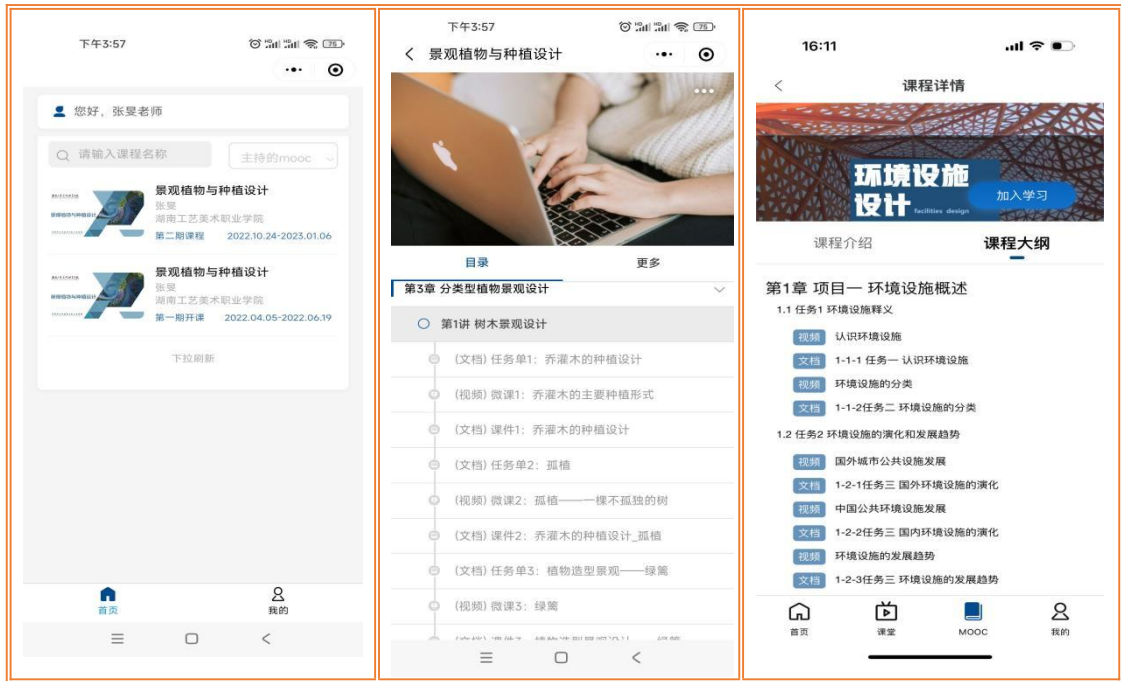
下午3:57

您好，张旻老师

请输入课程名称

主持的mooc

景观植物与种植设计
张旻
湖南工艺美术职业学院
第二期课程 2022.10.24-2023.01.06

景观植物与种植设计
张旻
湖南工艺美术职业学院
第一期开课 2022.04.05-2022.06.19

下拉刷新

首页

我的

下午3:57

景观植物与种植设计

目录

更多

第3章 分类型植物景观设计

第1讲 树木景观设计

(文档) 任务单1：乔灌木的种植设计

(视频) 微课1：乔灌木的主要种植形式

(文档) 课件1：乔灌木的种植设计

(文档) 任务单2：孤植

(视频) 微课2：孤植——一棵不孤独的树

(文档) 课件2：乔灌木的种植设计_孤植

(文档) 任务单3：植物造型景观——绿篱

(视频) 微课3：绿篱

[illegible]

16:11

课程详情

环境设施设计
facilities design

加入学习

课程介绍

课程大纲

第1章 项目一 环境设施概述

1.1 任务1 环境设施释义

视频 认识环境设施

文档 1-1-1 任务一 认识环境设施

视频 环境设施的分类

文档 1-1-2任务二 环境设施的分类

1.2 任务2 环境设施的演化和发展趋势

视频 国外城市公共设施发展

文档 1-2-1任务三 国外环境设施的演化

视频 中国公共环境设施发展

文档 1-2-2任务三 国内环境设施的演化

视频 环境设施的发展趋势

文档 1-2-3任务三 环境设施的发展趋势

首页

课堂

MOOC

我的